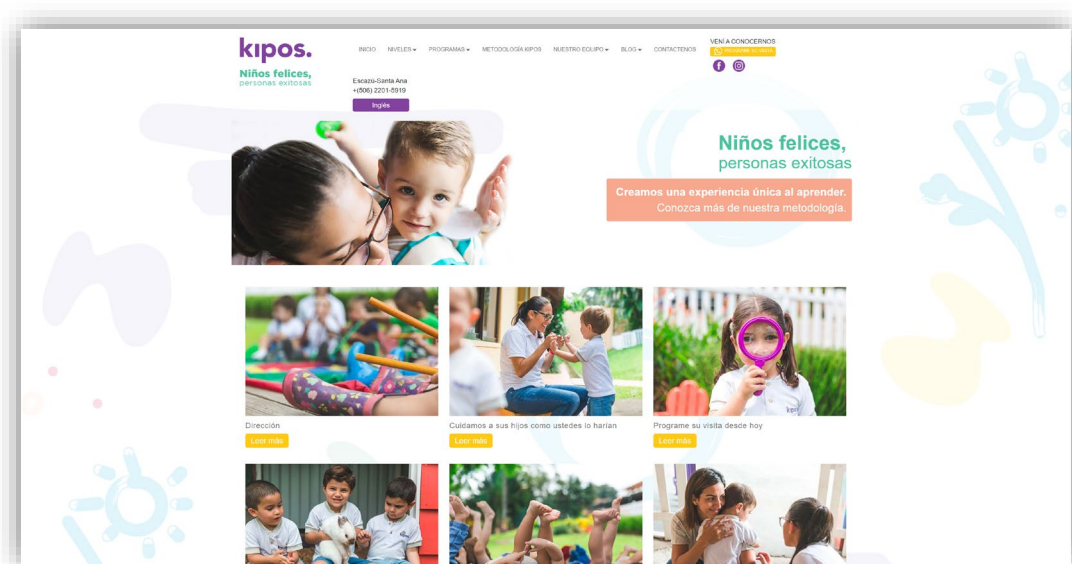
kipos.

Niños felices,
personas exitosas

INICIO NIVELES ▾ PROGRAMAS ▾ METODOLOGÍA KIPOS NUESTRO EQUIPO ▾ BLOG ▾ CONTACTENOS

VENÍ A CONOCERNOS
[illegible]

Escazú-Santa Ana
+(506) 2201-5919
Inglés

Niños felices,
personas exitosas

Creamos una experiencia única al aprender.
Conozca más de nuestra metodología.

Dirección
Leer más

Cuidamos a sus hijos como ustedes lo harían
Leer más

Programe su visita desde hoy
Leer más